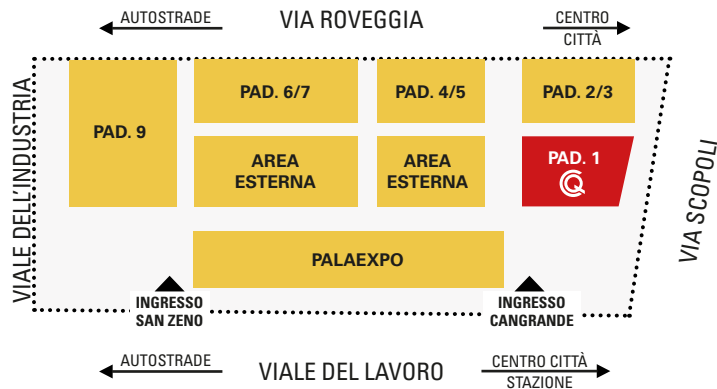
AUTOSTRADE
VIA ROVEGGIA
CENTRO CITTÀ

VIALE DELL'INDUSTRIA

PAD. 9

PAD. 6/7

PAD. 4/5

PAD. 2/3

AREA ESTERNA

AREA ESTERNA

PAD. 1

VIA SCOPOLI

PALAEXPO

INGRESSO SAN ZENO

INGRESSO CANGRANDE

AUTOSTRADE
VIALE DEL LAVORO
CENTRO CITTÀ STAZIONE